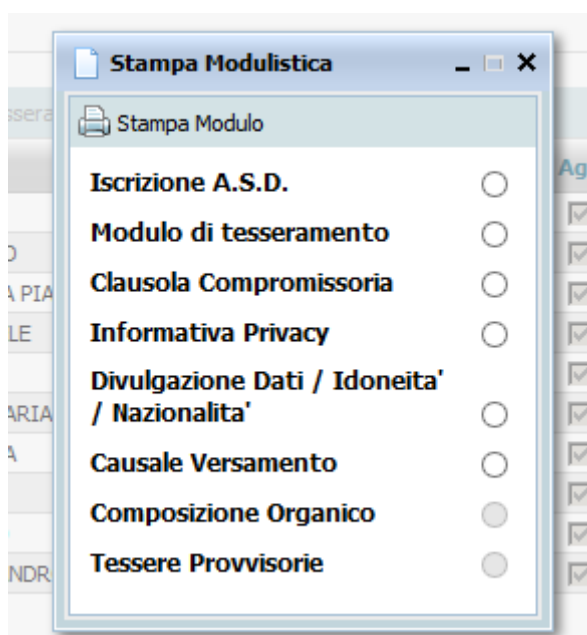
sera

Ag

D

A PIA

LE

ARIA

A

NDR

Stampa Modulistica

Stampa Modulo

Iscrizione A.S.D.

Modulo di tesseramento

Clausola Compromissoria

Informativa Privacy

Divulgazione Dati / Idoneita' / Nazionalita'

Causale Versamento

Composizione Organico

Tessere Provvisorie